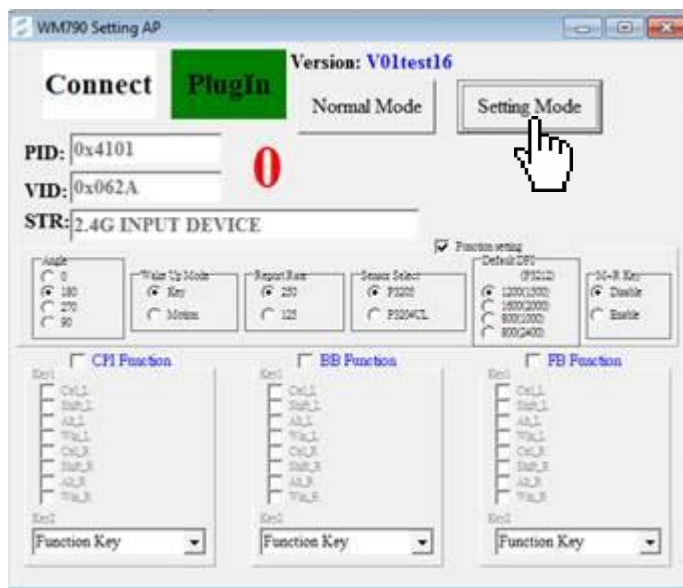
WM790 Setting AP

Connect
PlugIn
Version: V01test16
Normal Mode
Setting Mode

PID: 0x4101
VID: 0x062A
0
STR: 2.4G INPUT DEVICE

Function setting

Angle
0
180
270
90

Wake Up Mode
Key
Motion

Report Rate
250
125

Sensor Select
PS205
PS204CL

Default DPI
(PS212)
1200(1500)
1600(2000)
800(1000)
800(2400)

5th-B Key
Disable
Enable

CPI Function
Key1
Ctrl_L
Shift_L
Alt_L
Win_L
Ctrl_R
Shift_R
Alt_R
Win_R
Key2
Function Key

BB Function
Key1
Ctrl_L
Shift_L
Alt_L
Win_L
Ctrl_R
Shift_R
Alt_R
Win_R
Key2
Function Key

FB Function
Key1
Ctrl_L
Shift_L
Alt_L
Win_L
Ctrl_R
Shift_R
Alt_R
Win_R
Key2
Function Key